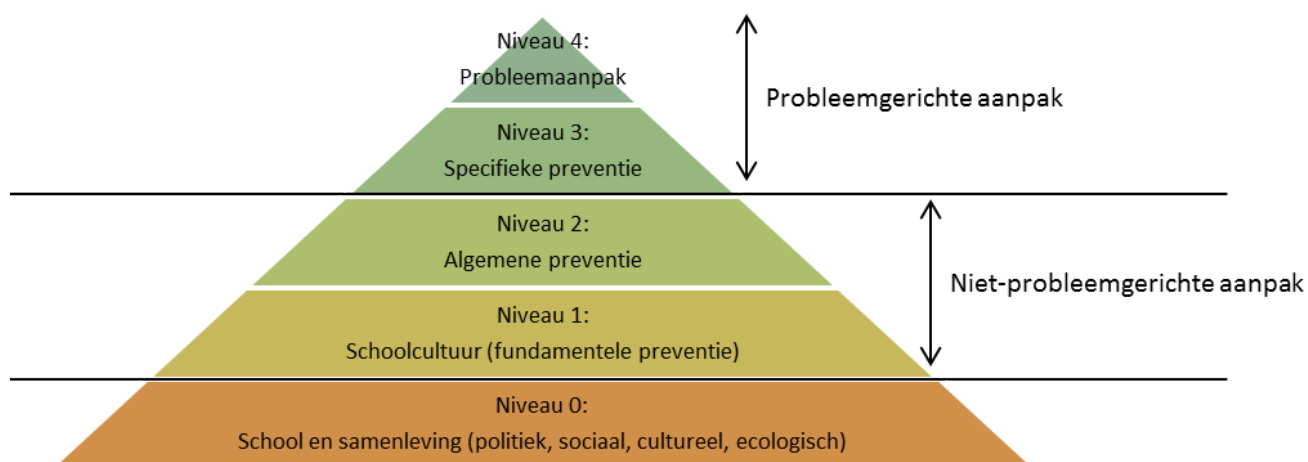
Niveau 4:
Probleemaanpak

Niveau 3:
Specifieke preventie

Probleemgerichte aanpak

Niveau 2:
Algemene preventie

Niveau 1:
Schoolcultuur (fundamentele preventie)

Niet-probleemgerichte aanpak

Niveau 0:
School en samenleving (politiek, sociaal, cultureel, ecologisch)